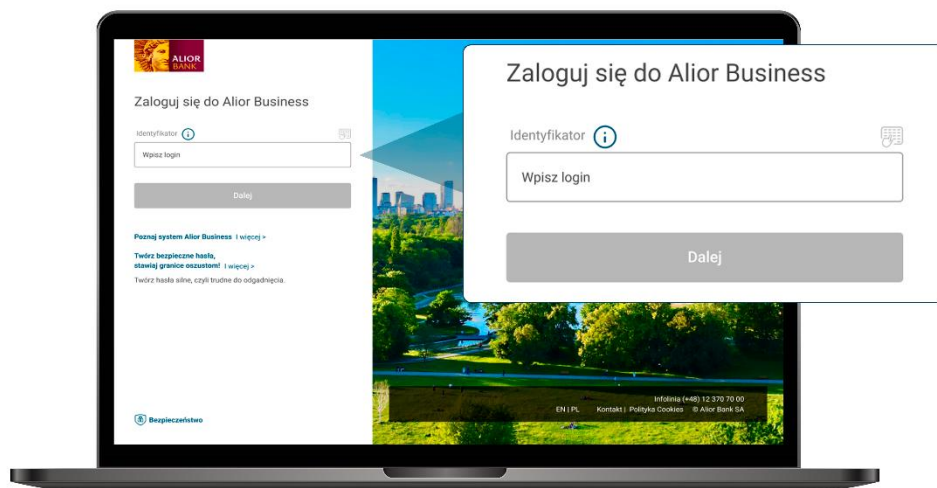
ALIOR BANK

Zaloguj się do Alior Business

Identyfikator

Wpisz login

Dalej

Poznaj system Alior Business | więcej >

Twórz bezpieczne hasła, stawiaj granice oszustom! | więcej >

Twórz hasła silne, czyli trudne do odgadnięcia.

Bezpieczeństwo

Infolinia (+48) 12 370 70 00

EN | PL Kontakt | Polityka Cookies © Alior Bank SA

Zaloguj się do Alior Business

Identyfikator

Wpisz login

Dalej